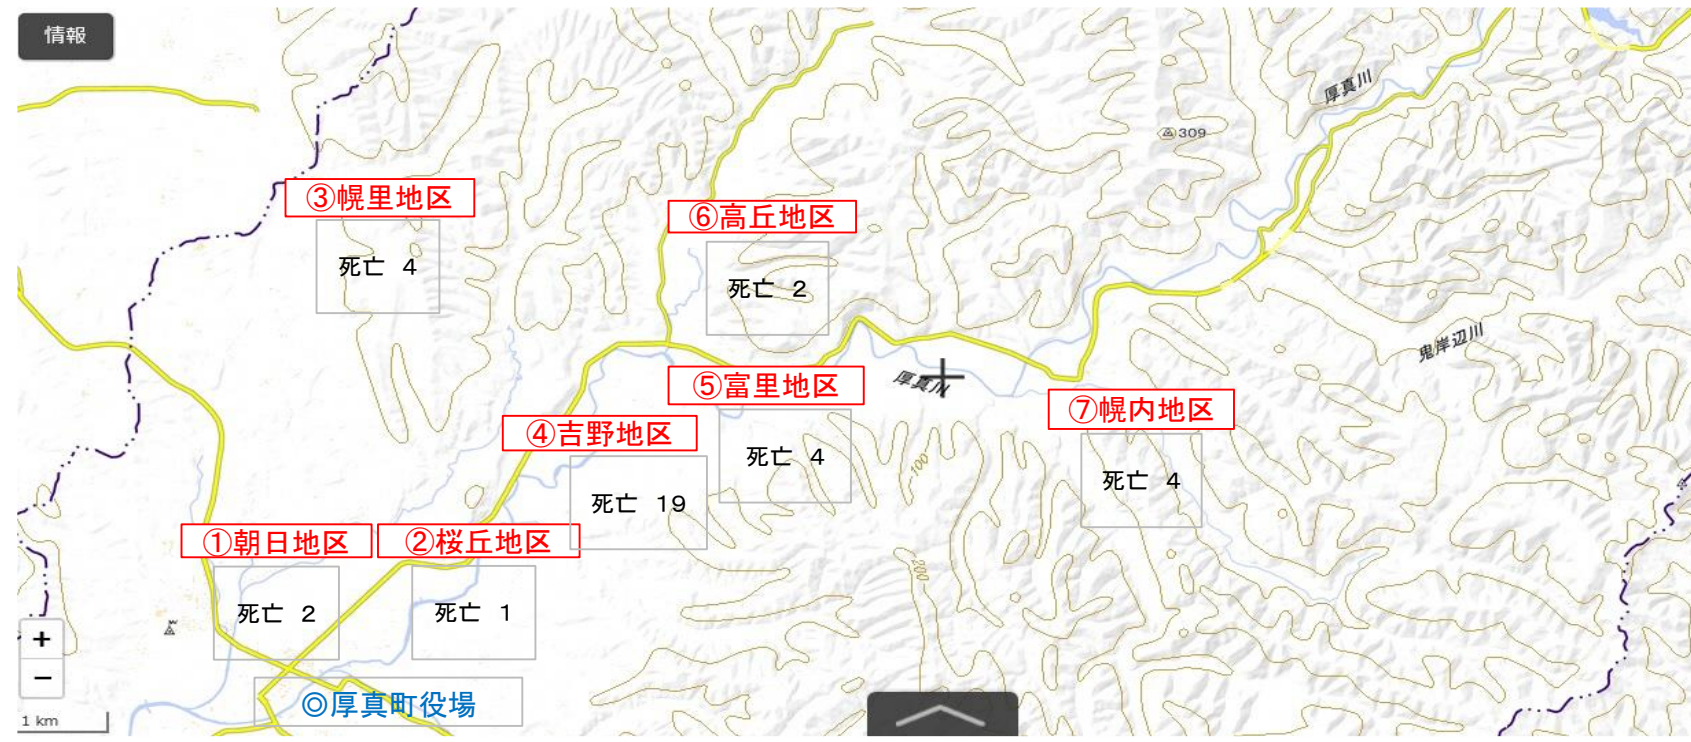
情報

厚真川

309

③幌里地区

死亡 4

⑥高丘地区

死亡 2

鬼岸辺川

厚真川

⑤富里地区

⑦幌内地区

④吉野地区

死亡 4

死亡 4

100

死亡 19

①朝日地区

②桜丘地区

200

死亡 2

死亡 1

+

−

◎厚真町役場

1 km